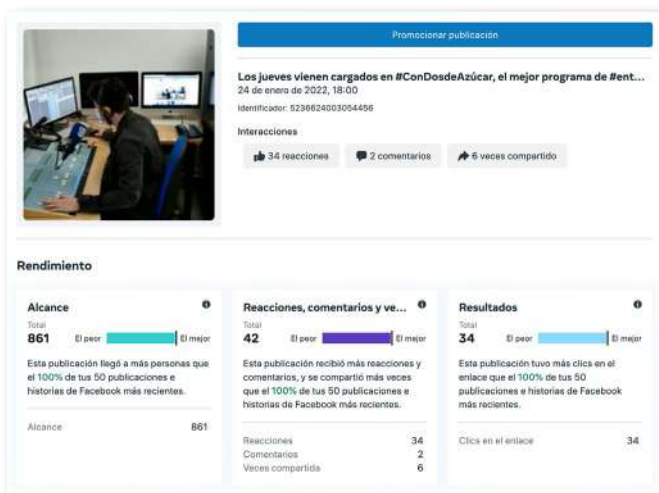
Promocionar publicación

Los jueves vienen cargados en #ConDosdeAzúcar, el mejor programa de #ent...
24 de enero de 2022, 18:00
Identificador: 5236624003054456

Interacciones

34 reacciones
2 comentarios
6 veces compartido

Rendimiento

Alcance
Total
861
El peor
El mejor
Esta publicación llegó a más personas que el 100% de tus 50 publicaciones e historias de Facebook más recientes.

Alcance 861

Reacciones, comentarios y ve...
Total
42
El peor
El mejor
Esta publicación recibió más reacciones y comentarios, y se compartió más veces que el 100% de tus 50 publicaciones e historias de Facebook más recientes.

Reacciones 34
Comentarios 2
Veces compartida 6

Resultados
Total
34
El peor
El mejor
Esta publicación tuvo más clics en el enlace que el 100% de tus 50 publicaciones e historias de Facebook más recientes.

Clics en el enlace 34